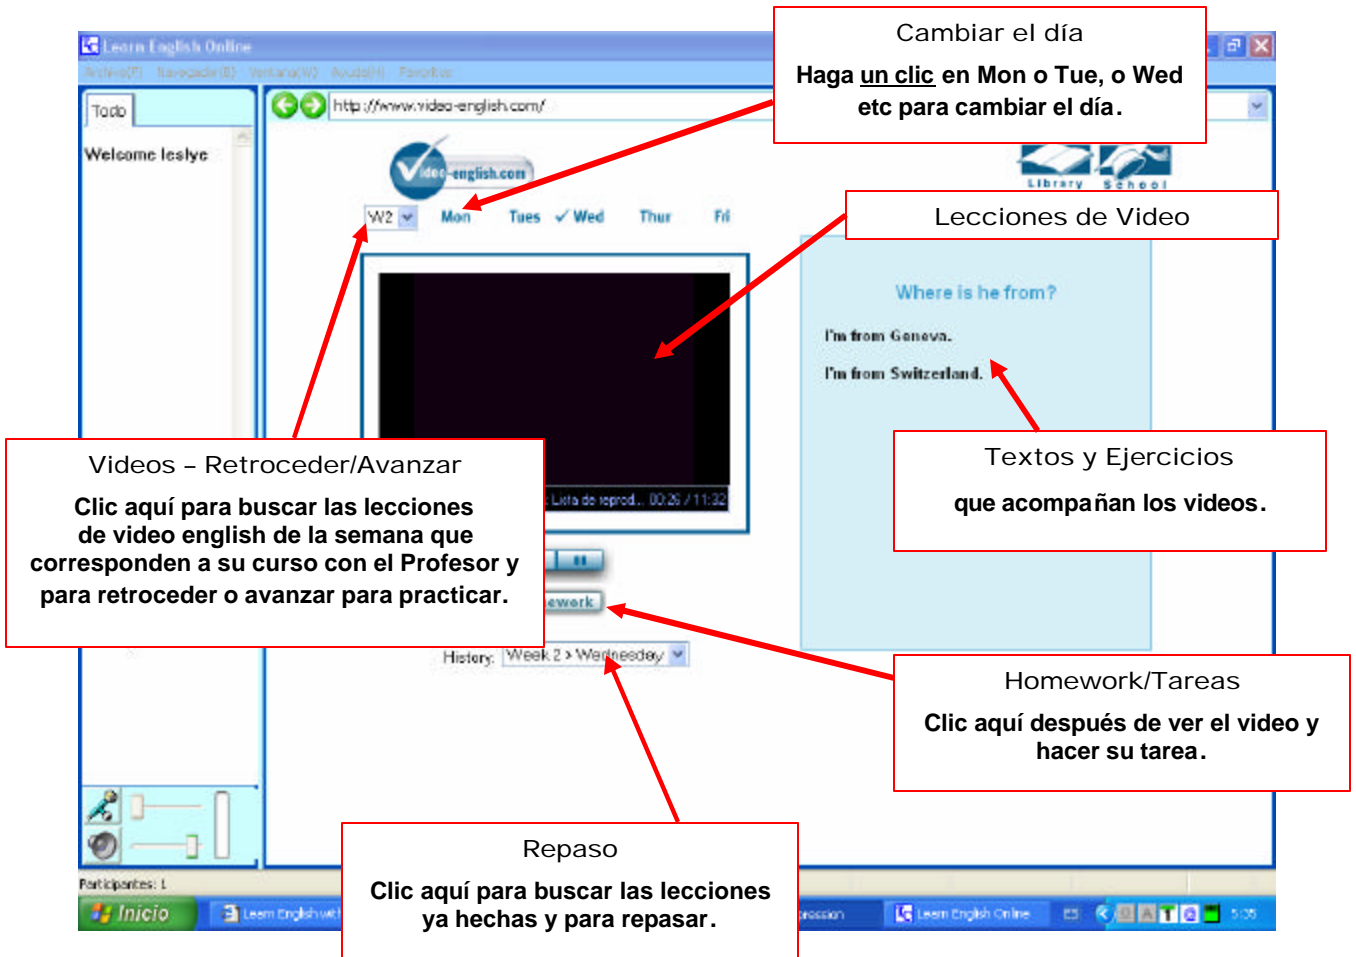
Learn English Online

Archivo(F) Navegador(B) Ventana(W) Ayuda(H) Favoritos

Todo

Welcome leslye

http://www.video-english.com/

video-english.com

Library School

W2 Mon Tues ✓ Wed Thur Fri

Cambiar el día

Haga un clic en Mon o Tue, o Wed etc para cambiar el día.

Lecciones de Video

Where is he from?

I'm from Geneva.

I'm from Switzerland.

Textos y Ejercicios

que acompañan los videos.

Videos – Retroceder/Avanzar

Clic aquí para buscar las lecciones de video english de la semana que corresponden a su curso con el Profesor y para retroceder o avanzar para practicar.

Lista de reprod.. 00:26 / 11:32

ework

History: Week 2 > Wednesday

Homework/Tareas

Clic aquí después de ver el video y hacer su tarea.

Repaso

Clic aquí para buscar las lecciones ya hechas y para repasar.

Participantes: 1

Inicio Learn English wit ression Learn English Online ES 5:36